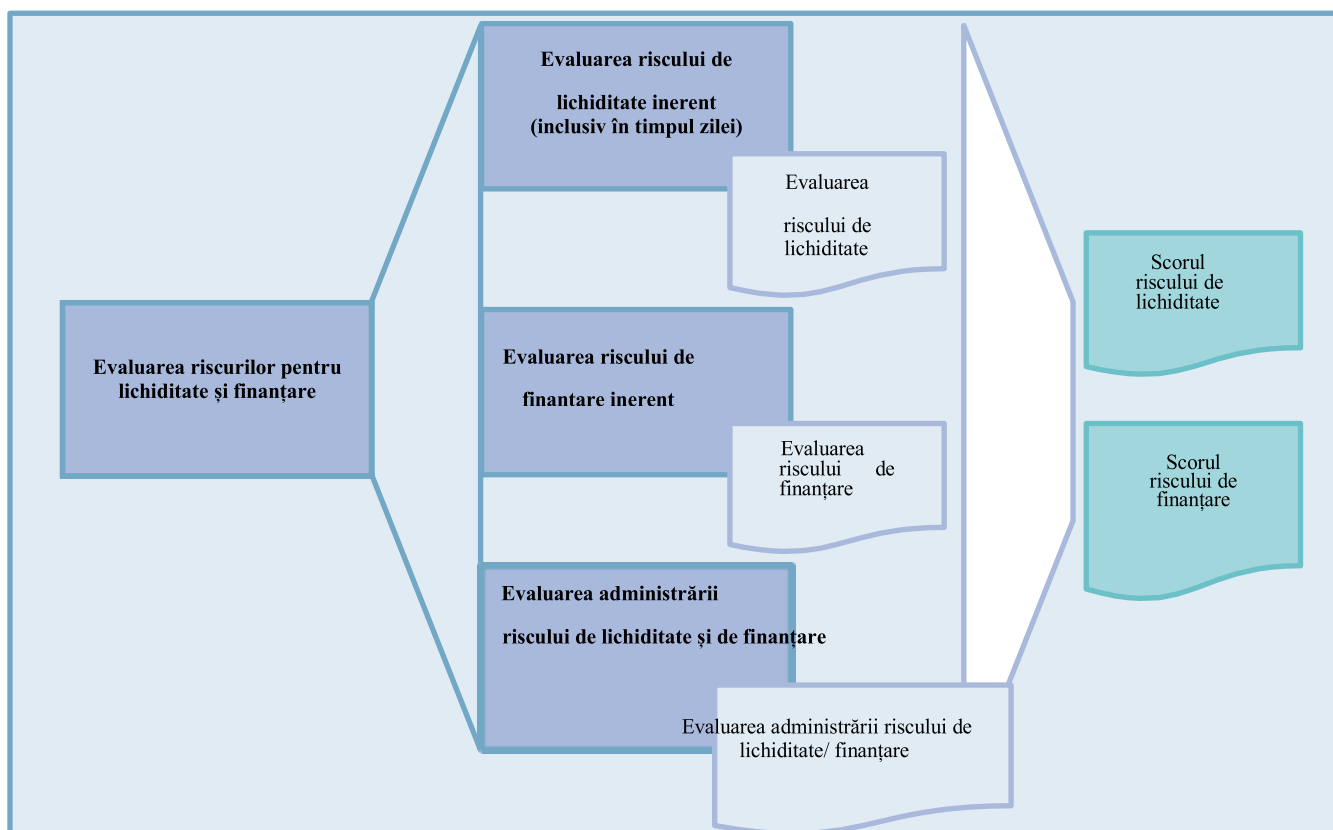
Evaluarea riscurilor pentru lichiditate și finanțare

Evaluarea riscului de lichiditate inerent (inclusiv în timpul zilei)

Evaluarea riscului de lichiditate

Evaluarea riscului de finantare inerent

Evaluarea riscului de finanțare

Evaluarea administrării riscului de lichiditate și de finanțare

Evaluarea administrării riscului de lichiditate/ finanțare

Scorul riscului de lichiditate

Scorul riscului de finanțare